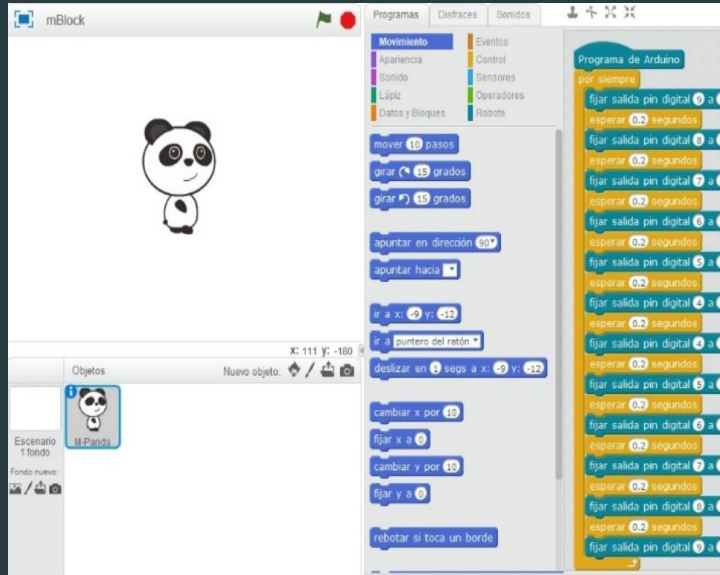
mBlock

x: 111 y: -180

Objetos

Nuevo objeto:

Escenario
1 fondo

Fondo nuevo:

M-Panda

Programas | Disfraces | Sonidos

Movimiento
Apariencia
Sonido
Lápiz
Datos y Bloques

Eventos
Control
Sensores
Operadores
Robots

mover 10 pasos
girar 15 grados
girar 15 grados

apuntar en dirección 90
apuntar hacia

ir a x: -9 y: -12
ir a puntero del ratón
deslizar en 1 segs a x: -9 y: -12

cambiar x por 10
fijar x a 0
cambiar y por 10
fijar y a 0

rebotar si toca un borde

Programa de Arduino
por siempre
fijar salida pin digital 9 a
esperar 0.2 segundos
fijar salida pin digital 8 a
esperar 0.2 segundos
fijar salida pin digital 7 a
esperar 0.2 segundos
fijar salida pin digital 6 a
esperar 0.2 segundos
fijar salida pin digital 5 a
esperar 0.2 segundos
fijar salida pin digital 4 a
esperar 0.2 segundos
fijar salida pin digital 4 a
esperar 0.2 segundos
fijar salida pin digital 5 a
esperar 0.2 segundos
fijar salida pin digital 6 a
esperar 0.2 segundos
fijar salida pin digital 7 a
esperar 0.2 segundos
fijar salida pin digital 8 a
esperar 0.2 segundos
fijar salida pin digital 9 a